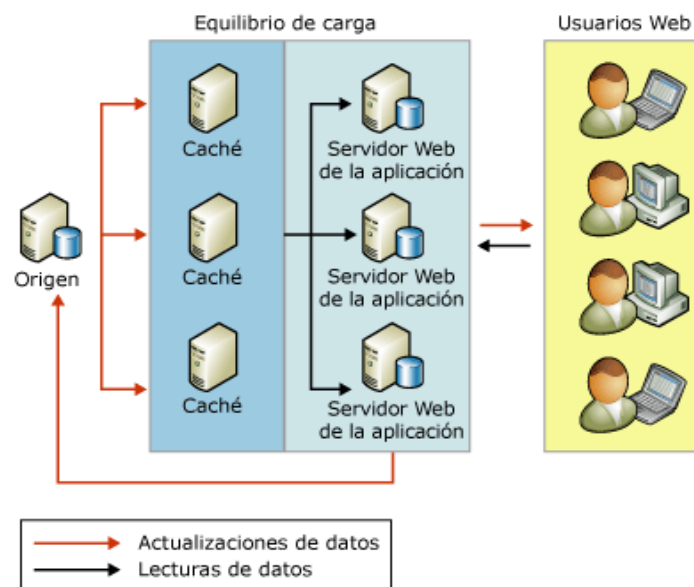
Equilibrio de carga

Usuarios Web

Caché

Caché

Caché

Origen

Servidor Web de la aplicación

Servidor Web de la aplicación

Servidor Web de la aplicación

Actualizaciones de datos

Lecturas de datos